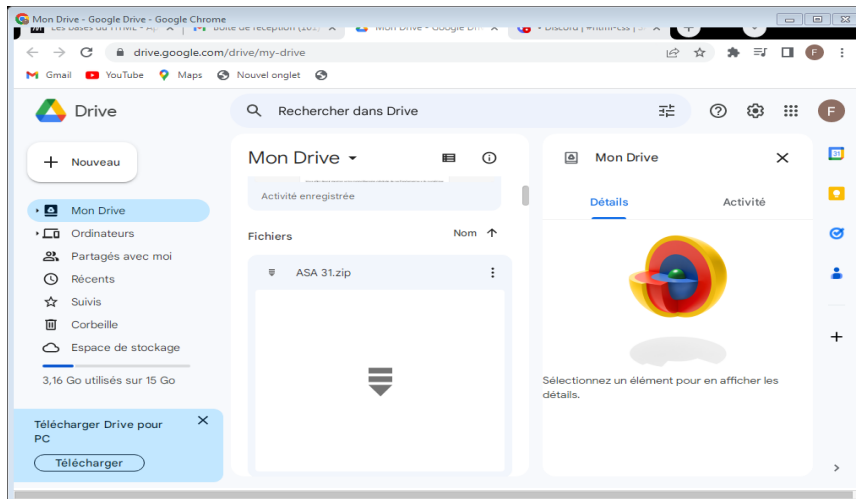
Mon Drive - Google Drive - Google Chrome

Les bases du HTML - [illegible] ×
Boîte de réception (20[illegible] ×
Mon Drive - Google Dri ×
Discord | #html-css | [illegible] ×

drive.google.com/drive/my-drive

Gmail YouTube Maps Nouvel onglet

Drive

Rechercher dans Drive

F

Nouveau

Mon Drive
Ordinateurs
Partagés avec moi
Récents
Suivis
Corbeille
Espace de stockage

3,16 Go utilisés sur 15 Go

Télécharger Drive pour PC

Télécharger

Mon Drive

Activité enregistrée

Fichiers

Nom

ASA 31.zip

Mon Drive

Détails

Activité

Sélectionnez un élément pour en afficher les détails.

31